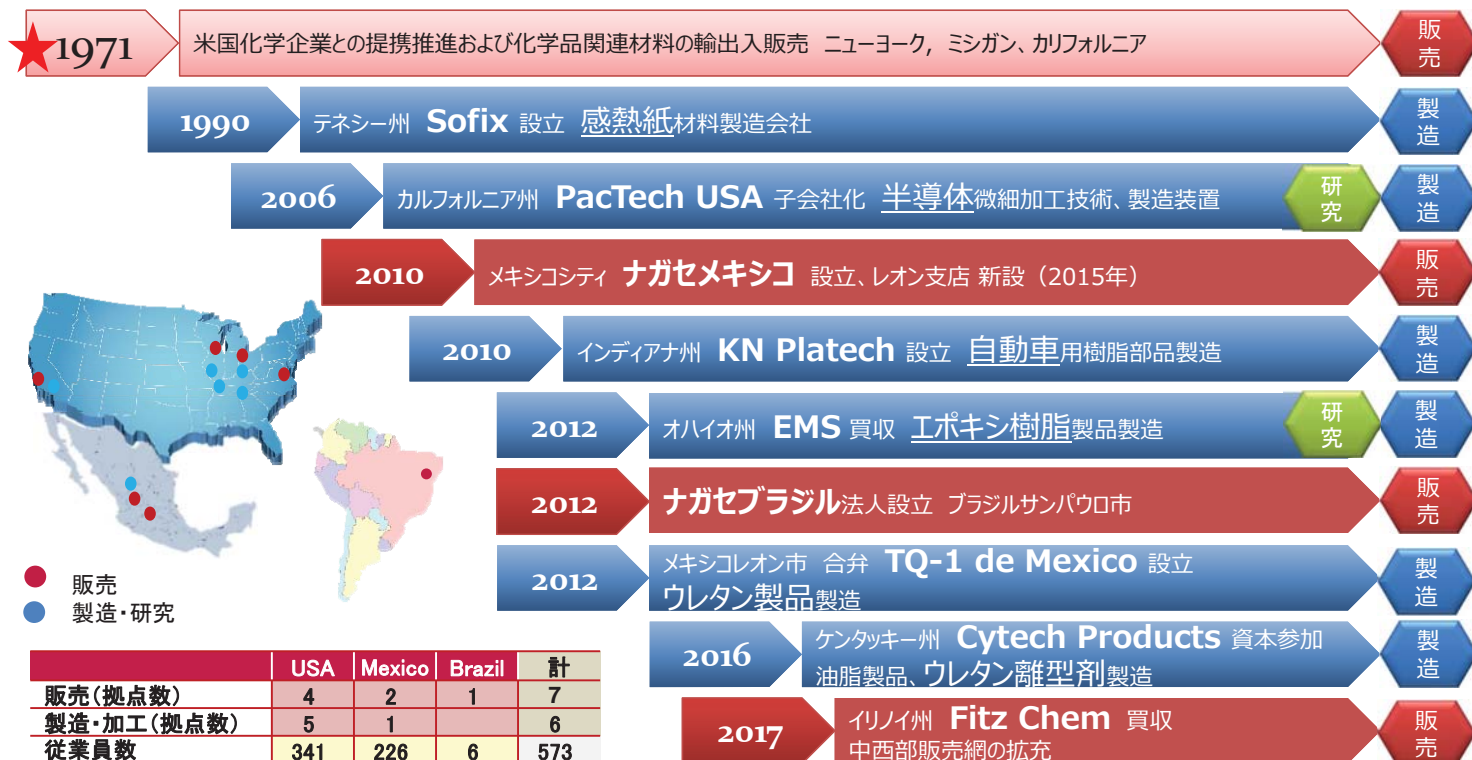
1971 米国化学企業との提携推進および化学品関連材料の輸出入販売 ニューヨーク, ミシガン、カリフォルニア 販売

1990 テネシー州 Sofix 設立 感熱紙材料製造会社 製造

2006 カルフォルニア州 PacTech USA 子会社化 半導体微細加工技術、製造装置 研究 製造

2010 メキシコシティ ナガセメキシコ 設立、レオン支店 新設（2015年） 販売

2010 インディアナ州 KN Platech 設立 自動車用樹脂部品製造 製造

2012 オハイオ州 EMS 買収 エポキシ樹脂製品製造 研究 製造

2012 ナガセブラジル法人設立 ブラジルサンパウロ市 販売

2012 メキシコレオン市 合弁 TQ-1 de Mexico 設立 ウレタン製品製造 製造

2016 ケンタッキー州 Cytech Products 資本参加 油脂製品、ウレタン離型剤製造 製造

2017 イリノイ州 Fitz Chem 買収 中西部販売網の拡充 販売

販売
製造・研究

| | USA | Mexico | Brazil | 計 |
|---|---|---|---|---|
| 販売（拠点数） | 4 | 2 | 1 | 7 |
| 製造・加工（拠点数） | 5 | 1 | | 6 |
| 従業員数 | 341 | 226 | 6 | 573 |